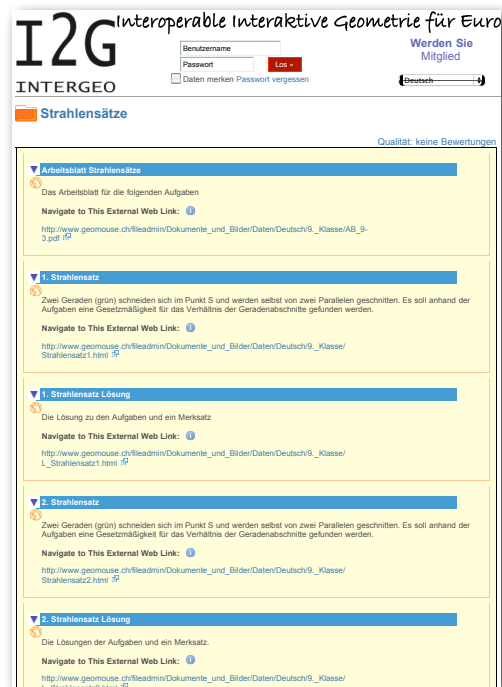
I2G
INTERGEO

Interoperable Interaktive Geometrie für Euro

Benutzername
Passwort
Los »
Daten merken Passwort vergessen

Werden Sie
Mitglied

Deutsch

Strahlensätze

Qualität: keine Bewertungen

Arbeitsblatt Strahlensätze

Das Arbeitsblatt für die folgenden Aufgaben

Navigate to This External Web Link:

http://www.geomouse.ch/fileadmin/Dokumente_und_Bilder/Daten/Deutsch/9._Klasse/AB_9-3.pdf

1. Strahlensatz

Zwei Geraden (grün) schneiden sich im Punkt S und werden selbst von zwei Parallelen geschnitten. Es soll anhand der Aufgaben eine Gesetzmäßigkeit für das Verhältnis der Geradenabschnitte gefunden werden.

Navigate to This External Web Link:

http://www.geomouse.ch/fileadmin/Dokumente_und_Bilder/Daten/Deutsch/9._Klasse/Strahlensatz1.html

1. Strahlensatz Lösung

Die Lösung zu den Aufgaben und ein Merksatz

Navigate to This External Web Link:

http://www.geomouse.ch/fileadmin/Dokumente_und_Bilder/Daten/Deutsch/9._Klasse/L_Strahlensatz1.html

2. Strahlensatz

Zwei Geraden (grün) schneiden sich im Punkt S und werden selbst von zwei Parallelen geschnitten. Es soll anhand der Aufgaben eine Gesetzmäßigkeit für das Verhältnis der Geradenabschnitte gefunden werden.

Navigate to This External Web Link:

http://www.geomouse.ch/fileadmin/Dokumente_und_Bilder/Daten/Deutsch/9._Klasse/Strahlensatz2.html

2. Strahlensatz Lösung

Die Lösungen der Aufgaben und ein Merksatz.

Navigate to This External Web Link:

http://www.geomouse.ch/fileadmin/Dokumente_und_Bilder/Daten/Deutsch/9._Klasse/L_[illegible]